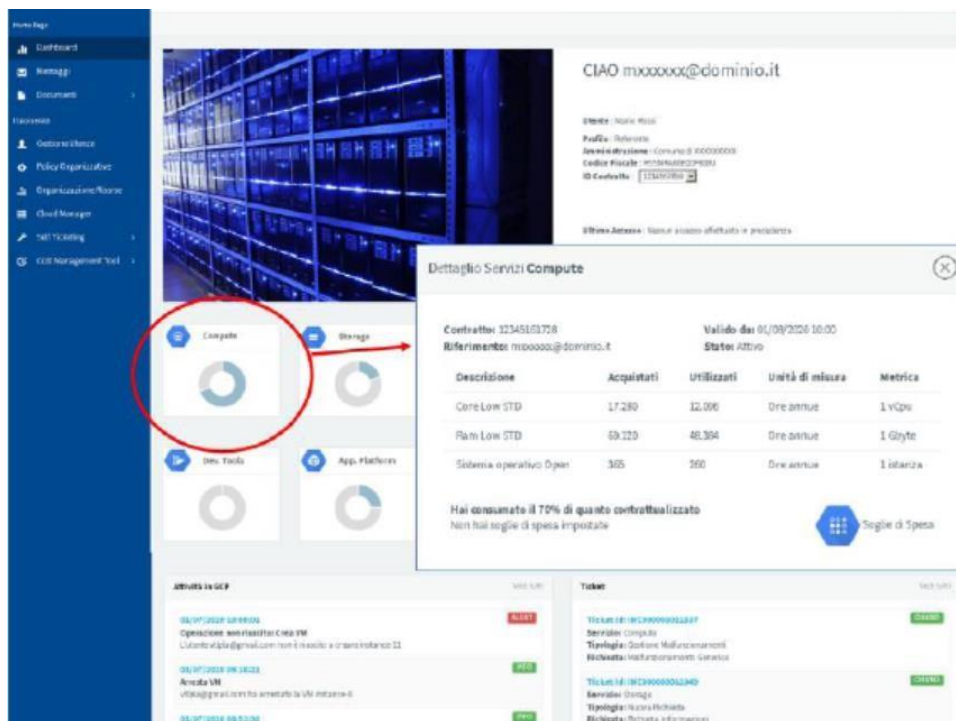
Home Page
Dashboard
Messaggi
Documenti
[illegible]
Gestione Utenze
Policy Organizzative
Organizzazione/Risorse
Cloud Manager
SST Ticketing
CCE Management Tool

CIAO mxxxxxx@dominio.it

Utente: Mario Rossi
Profilo: Referente
Amministrazione: Comune di XXXXXXXX
Codice Fiscale: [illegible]
ID Contratto: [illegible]

Ultimo Accesso: Nessun accesso effettuato in precedenza

Dettaglio Servizi Compute

Contratto: 12345151718
Riferimento: mxxxxxx@dominio.it
Valido da: 01/08/2020 10:00
Stato: Attivo

| Descrizione | Acquistati | Utilizzati | Unità di misura | Metrica |
|---|---|---|---|---|
| Core Low STD | 17.280 | 12.096 | Ore annue | 1 vCpu |
| Ram Low STD | 69.120 | 48.384 | Ore annue | 1 Gbyte |
| Sistema operativo Open | 365 | 360 | Ore annue | 1 istanza |

Hai consumato il 70% di quanto contrattualizzato
Non hai soglie di spesa impostate

Soglie di Spesa

Compute
Storage
Dev. Tools
App. Platform

Attività in GCP
Vedi tutti
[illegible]
Operazione non riuscita: Crea VM
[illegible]
ALERT
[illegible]
Avviata VM
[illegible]
INFO
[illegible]
INFO

Ticket
Vedi tutti
Ticket id: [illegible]
Servizio: Compute
Tipologia: Gestione Malfunzionamenti
Richiesta: Malfunzionamento Generico
CHIUSO
Ticket id: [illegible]
Servizio: Storage
Tipologia: Nuova Richiesta
Richiesta: Richiesta informazioni
CHIUSO